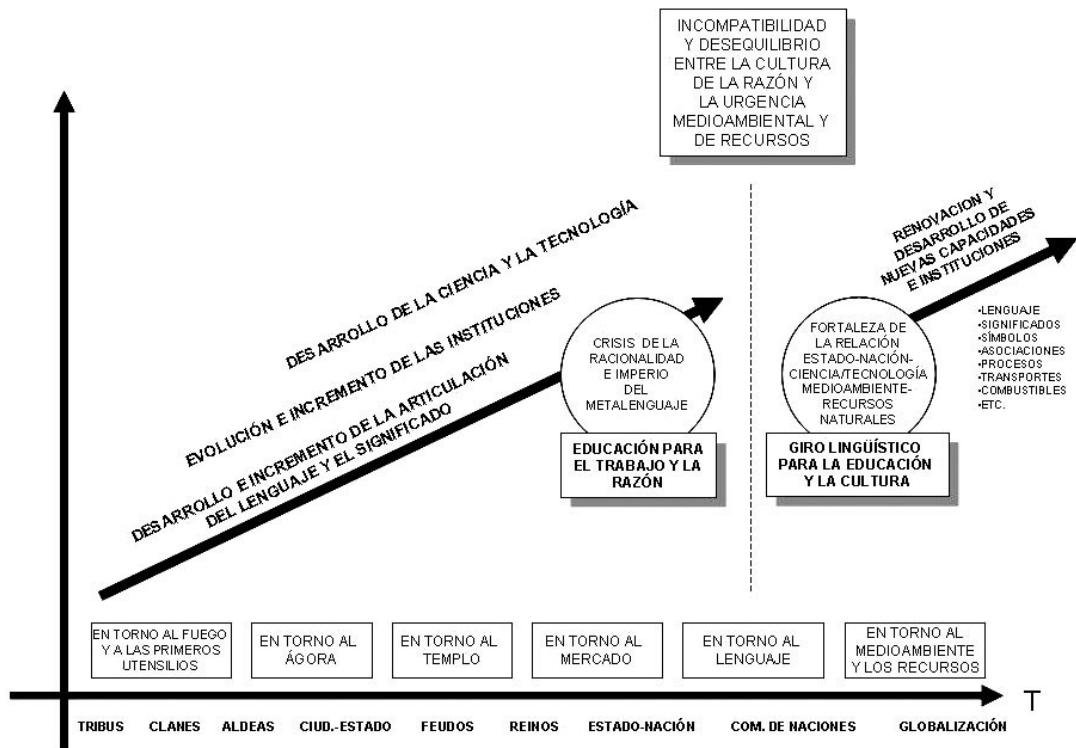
INCOMPATIBILIDAD Y DESEQUILIBRIO ENTRE LA CULTURA DE LA RAZÓN Y LA URGENCIA MEDIOAMBIENTAL Y DE RECURSOS

DESARROLLO DE LA CIENCIA Y LA TECNOLOGÍA

EVOLUCIÓN E INCREMENTO DE LAS INSTITUCIONES

DESARROLLO E INCREMENTO DE LA ARTICULACIÓN DEL LENGUAJE Y EL SIGNIFICADO

CRISIS DE LA RACIONALIDAD E IMPERIO DEL METALENGUAJE

EDUCACIÓN PARA EL TRABAJO Y LA RAZÓN

RENOVACION Y DESARROLLO DE NUEVAS CAPACIDADES E INSTITUCIONES

FORTALEZA DE LA RELACIÓN ESTADO-NACIÓN-CIENCIA/TECNOLOGÍA MEDIOAMBIENTE-RECURSOS NATURALES

GIRO LINGÜÍSTICO PARA LA EDUCACIÓN Y LA CULTURA

•LENGUAJE
•SIGNIFICADOS
•SÍMBOLOS
•ASOCIACIONES
•PROCESOS
•TRANSPORTES
•COMBUSTIBLES
•ETC.

EN TORNO AL FUEGO Y A LAS PRIMEROS UTENSILIOS

EN TORNO AL ÁGORA

EN TORNO AL TEMPLO

EN TORNO AL MERCADO

EN TORNO AL LENGUAJE

EN TORNO AL MEDIOAMBIENTE Y LOS RECURSOS

T

TRIBUS CLANES ALDEAS CIUD.-ESTADO FEUDOS REINOS ESTADO-NACIÓN COM. DE NACIONES GLOBALIZACIÓN